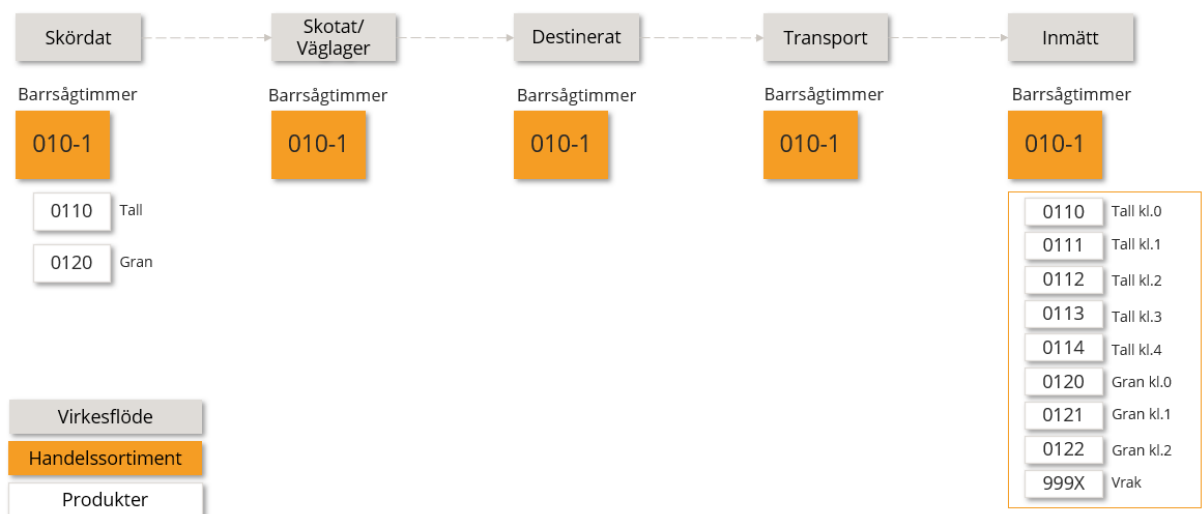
Skördat

Skotat/ Väglager

Destinerat

Transport

Inmätt

Barrsågtimmer

010-1

0110 Tall

0120 Gran

Barrsågtimmer

010-1

Barrsågtimmer

010-1

Barrsågtimmer

010-1

Barrsågtimmer

010-1

0110 Tall kl.0

0111 Tall kl.1

0112 Tall kl.2

0113 Tall kl.3

0114 Tall kl.4

0120 Gran kl.0

0121 Gran kl.1

0122 Gran kl.2

999X Vrak

Virkesflöde

Handelssortiment

Produkter